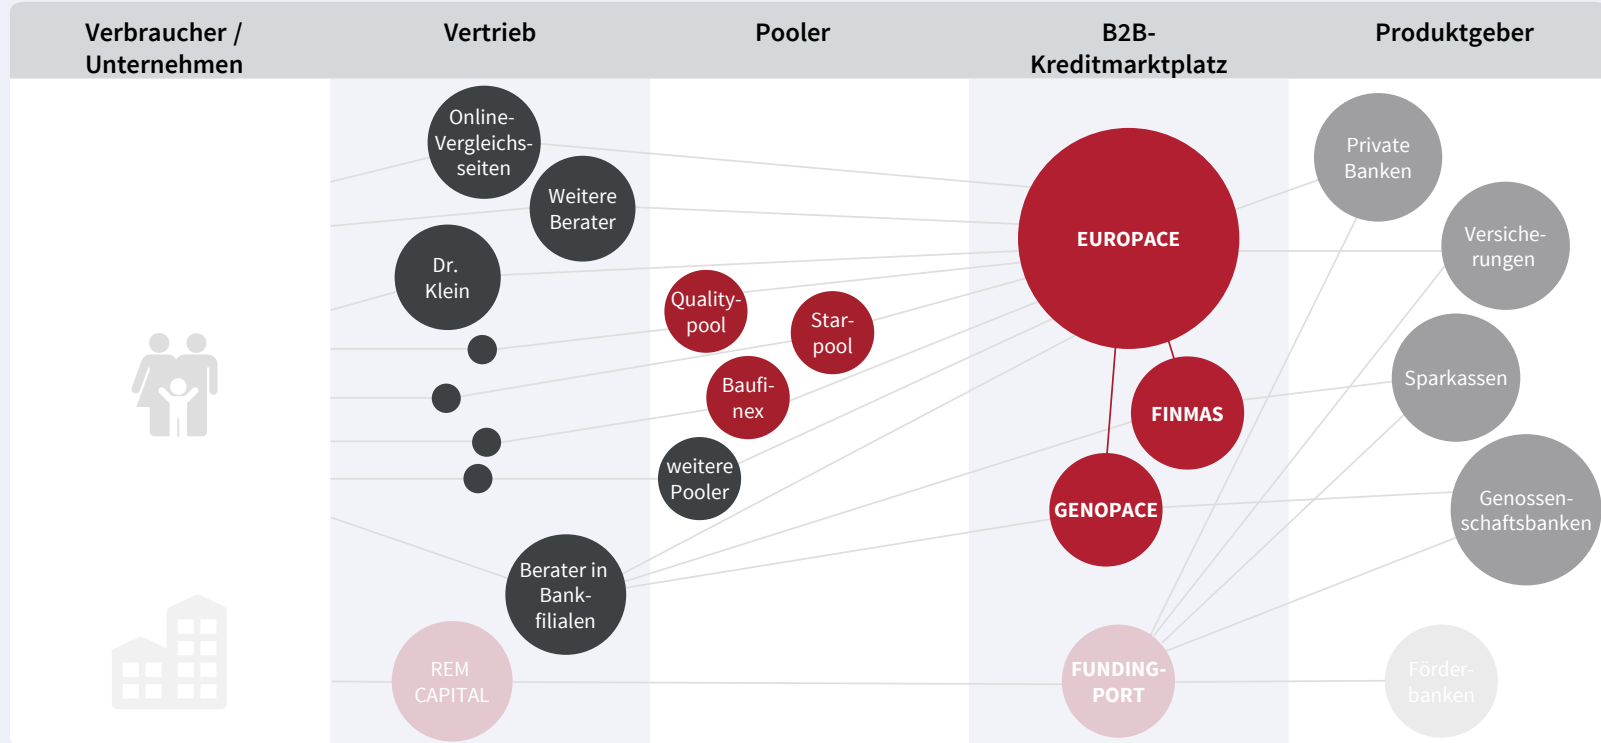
Verbraucher / Unternehmen

Vertrieb

Pooler

B2B-Kreditmarktplatz

Produktgeber

Online-Vergleichsseiten

Weitere Berater

Dr. Klein

Berater in Bankfilialen

REM CAPITAL

Qualitypool

Starpool

Baufinex

weitere Pooler

EUROPACE

FINMAS

GENOPACE

FUNDINGPORT

Private Banken

Versicherungen

Sparkassen

Genossenschaftsbanken

Förderbanken